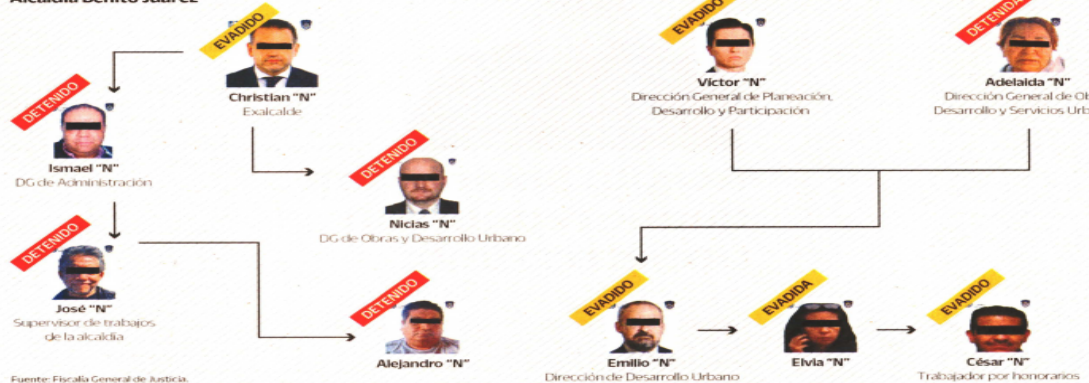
Alcaldía Benito Juárez

EVADIDO
Christian "N"
Exalcalde

DETENIDO
Ismael "N"
DG de Administración

DETENIDO
Nicias "N"
DG de Obras y Desarrollo Urbano

DETENIDO
José "N"
Supervisor de trabajos de la alcaldía

DETENIDO
Alejandro "N"

EVADIDO
Víctor "N"
Dirección General de Planeación, Desarrollo y Participación

DETENIDA
Adelaida "N"
Dirección General de Ob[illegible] Desarrollo y Servicios Urb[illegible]

EVADIDO
Emilio "N"
Dirección de Desarrollo Urbano

EVADIDA
Elvia "N"

EVADIDO
César "N"
Trabajador por honorarios

Fuente: Fiscalía General de Justicia.